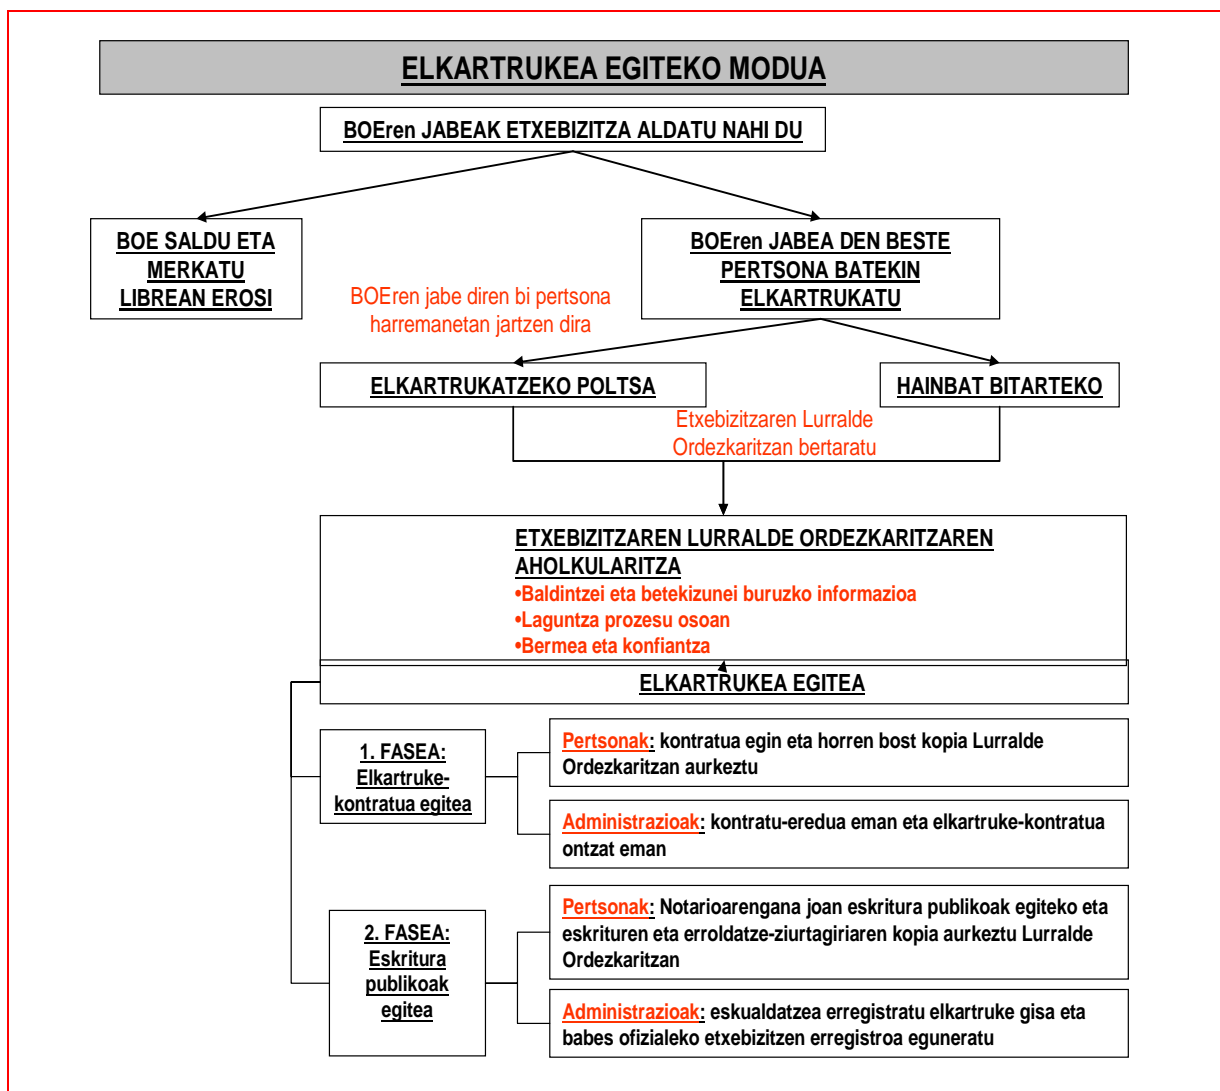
ELKARTRUKEA EGITEKO MODUA

BOEren JABEAK ETXEBIZITZA ALDATU NAHI DU

BOE SALDU ETA MERKATU LIBREAN EROSI

BOEren JABEA DEN BESTE PERTSONA BATEKIN ELKARTRUKATU

BOEren jabe diren bi pertsona harremanetan jartzen dira

ELKARTRUKATZEKO POLTSA

HAINBAT BITARTEKO

Etxebizitzaren Lurralde Ordezkaritzan bertaratu

ETXEBIZITZAREN LURRALDE ORDEZKARITZAREN AHOLKULARITZA
•Baldintzei eta betekizunei buruzko informazioa
•Laguntza prozesu osoan
•Bermea eta konfiantza

ELKARTRUKEA EGITEA

1. FASEA: Elkartruke-kontratua egitea

Pertsonak: kontratua egin eta horren bost kopia Lurralde Ordezkaritzan aurkeztu

Administrazioak: kontratu-eredua eman eta elkartruke-kontratua ontzat eman

2. FASEA: Eskritura publikoak egitea

Pertsonak: Notarioarengana joan eskritura publikoak egiteko eta eskrituren eta erroldatze-ziurtagiriaren kopia aurkeztu Lurralde Ordezkaritzan

Administrazioak: eskualdatzea erregistratu elkartruke gisa eta babes ofizialeko etxebizitzen erregistroa eguneratu